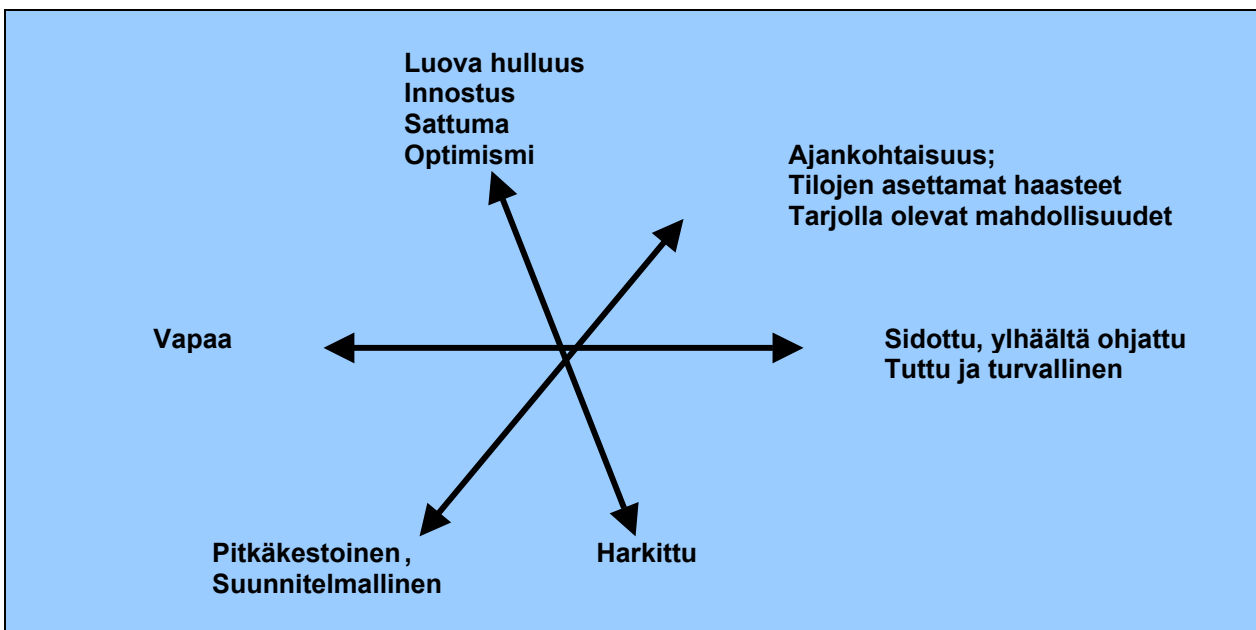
Luova hulluus
Innostus
Sattuma
Optimismi

Ajankohtaisuus;
Tilojen asettamat haasteet
Tarjolla olevat mahdollisuudet

Vapaa

Sidottu, ylhäältä ohjattu
Tuttu ja turvallinen

Pitkäkestoinen ,
Suunnitelmallinen

Harkittu